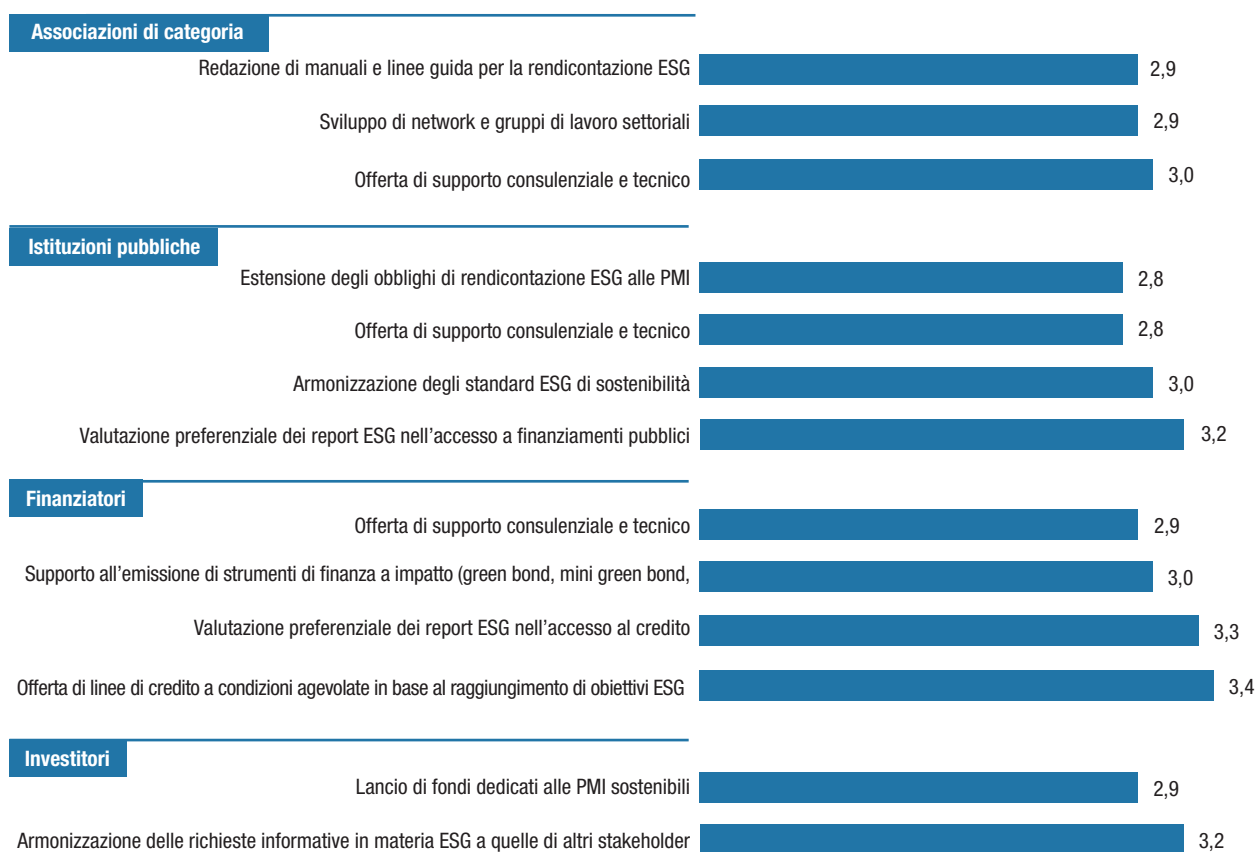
Associazioni di categoria

Redazione di manuali e linee guida per la rendicontazione ESG 2,9

Sviluppo di network e gruppi di lavoro settoriali 2,9

Offerta di supporto consulenziale e tecnico 3,0

Istituzioni pubbliche

Estensione degli obblighi di rendicontazione ESG alle PMI 2,8

Offerta di supporto consulenziale e tecnico 2,8

Armonizzazione degli standard ESG di sostenibilità 3,0

Valutazione preferenziale dei report ESG nell'accesso a finanziamenti pubblici 3,2

Finanziatori

Offerta di supporto consulenziale e tecnico 2,9

Supporto all'emissione di strumenti di finanza a impatto (green bond, mini green bond, 3,0

Valutazione preferenziale dei report ESG nell'accesso al credito 3,3

Offerta di linee di credito a condizioni agevolate in base al raggiungimento di obiettivi ESG 3,4

Investitori

Lancio di fondi dedicati alle PMI sostenibili 2,9

Armonizzazione delle richieste informative in materia ESG a quelle di altri stakeholder 3,2